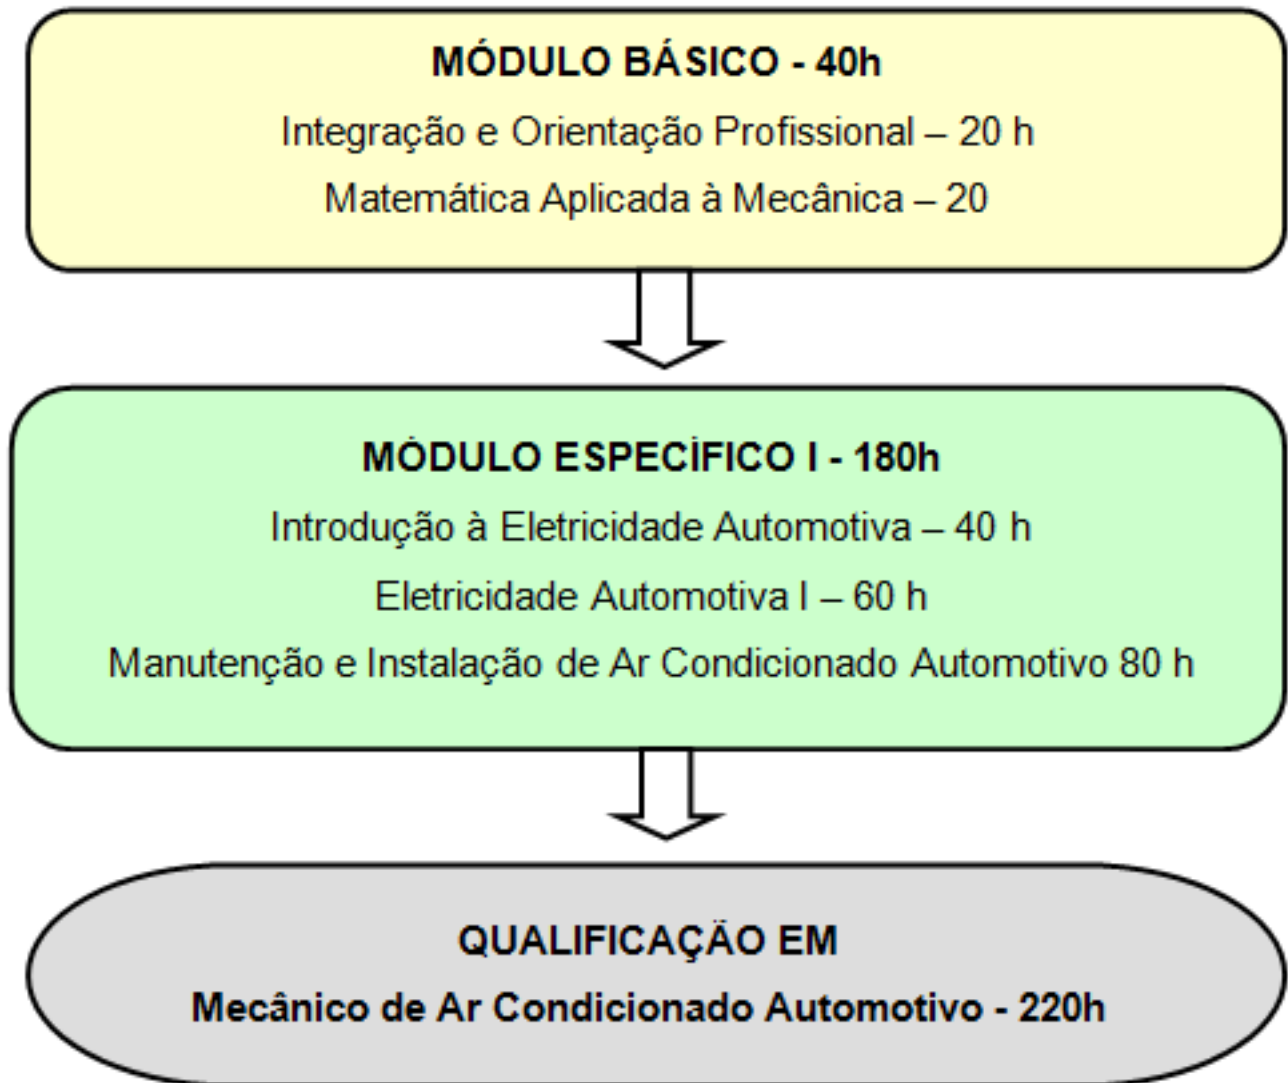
MÓDULO BÁSICO - 40h

Integração e Orientação Profissional – 20 h

Matemática Aplicada à Mecânica – 20

MÓDULO ESPECÍFICO I - 180h

Introdução à Eletricidade Automotiva – 40 h

Eletricidade Automotiva I – 60 h

Manutenção e Instalação de Ar Condicionado Automotivo 80 h

QUALIFICAÇÃO EM

Mecânico de Ar Condicionado Automotivo - 220h